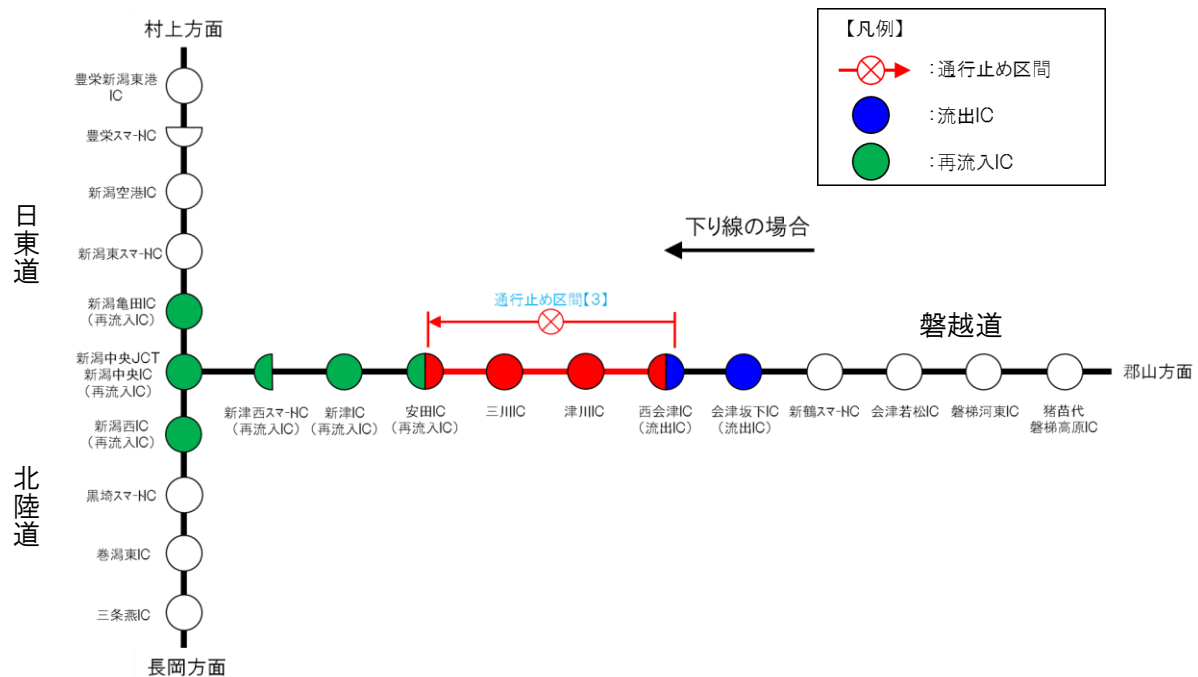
村上方面

豊栄新潟東港IC

豊栄スマ-IC

新潟空港IC

新潟東スマ-IC

新潟亀田IC（再流入IC）

新潟中央JCT 新潟中央IC（再流入IC）

新潟西IC（再流入IC）

黒埼スマ-IC

巻潟東IC

三条燕IC

長岡方面

日東道

北陸道

【凡例】
：通行止め区間
：流出IC
：再流入IC

下り線の場合

通行止め区間【3】

磐越道

新津西スマ-IC（再流入IC）　新津IC（再流入IC）　安田IC（再流入IC）　三川IC　津川IC　西会津IC（流出IC）　会津坂下IC（流出IC）　新鶴スマ-IC　会津若松IC　磐梯河東IC　猪苗代磐梯高原IC

郡山方面